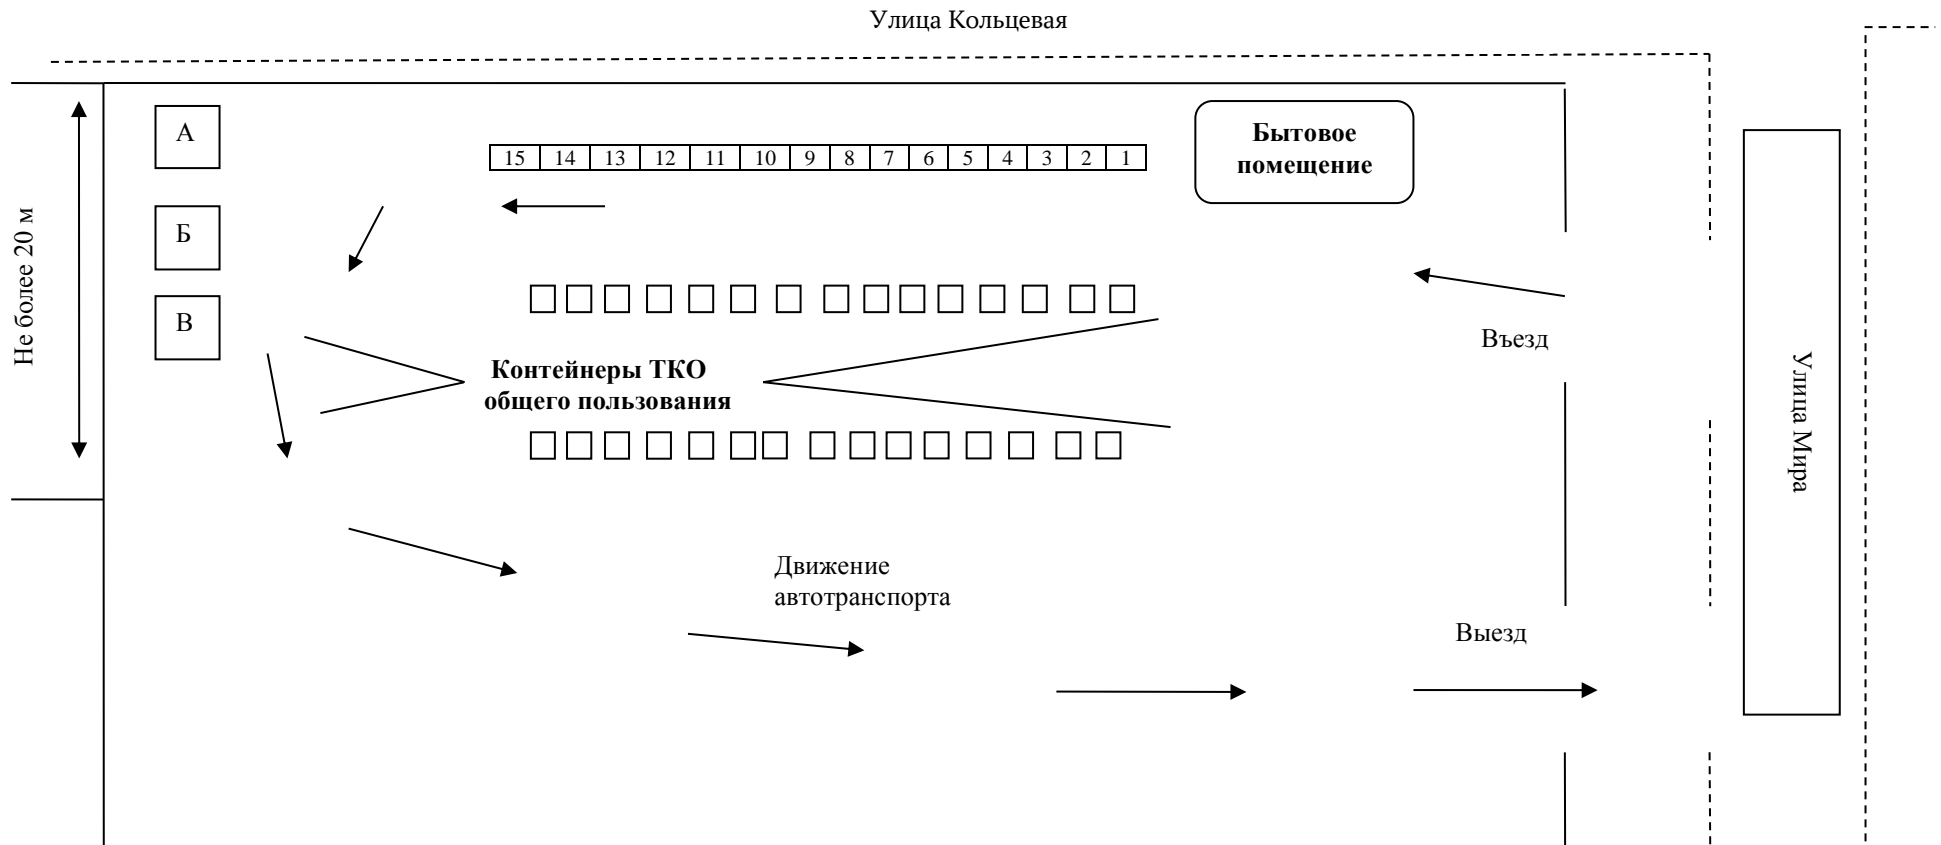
Улица Кольцевая

Не более 20 м

А

Б

В

| 15 | 14 | 13 | 12 | 11 | 10 | 9 | 8 | 7 | 6 | 5 | 4 | 3 | 2 | 1 |
|---|---|---|---|---|---|---|---|---|---|---|---|---|---|---|

Бытовое помещение

Въезд

Контейнеры ТКО общего пользования

Улица Мира

Движение автотранспорта

Выезд